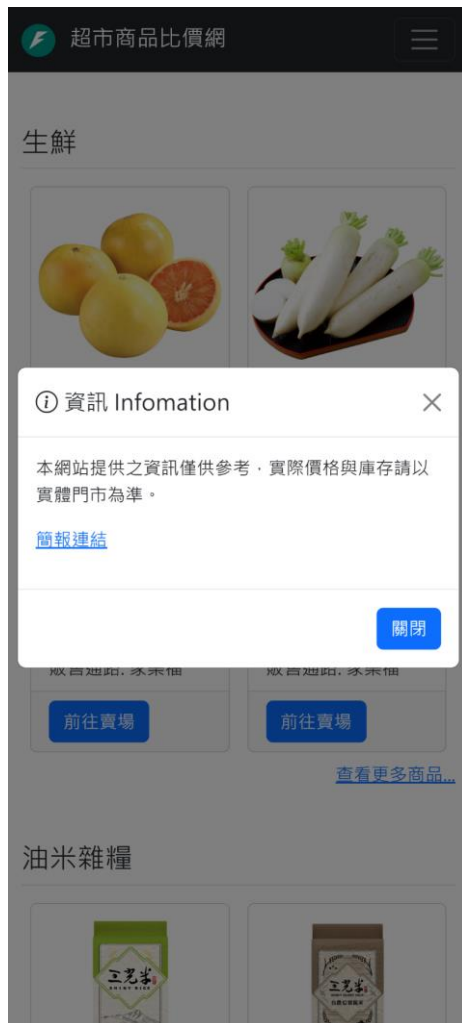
超市商品比價網

生鮮

ⓘ 資訊 Infomation

本網站提供之資訊僅供參考，實際價格與庫存請以實體門市為準。

簡報連結

關閉

販售通路: 家樂福

販售通路: 家樂福

前往賣場

前往賣場

查看更多商品...

油米雜糧

三光米

三光米